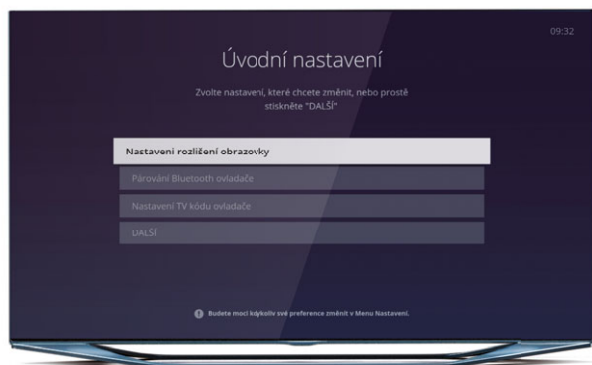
09:32

Úvodní nastavení

Zvolte nastavení, které chcete změnit, nebo prostě stiskněte "DALŠÍ"

Nastavení rozlišení obrazovky

Párování Bluetooth ovladače

Nastavení TV kódu ovladače

DALŠÍ

Budete moci kdykoliv své preference změnit v Menu Nastavení.